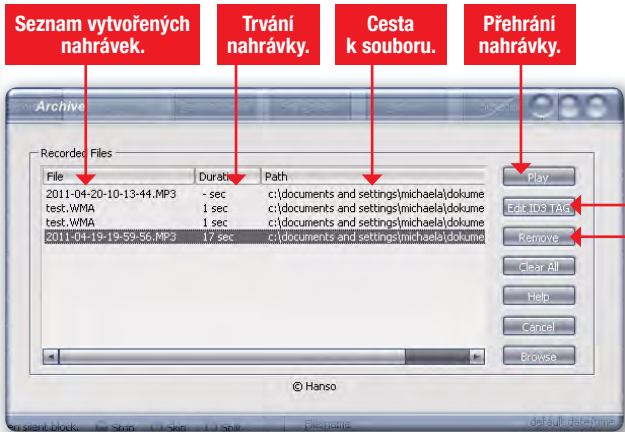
Seznam vytvořených nahrávek.

Trvání nahrávky.

Cesta k souboru.

Přehrání nahrávky.

Archive

Recorded Files

| File | Duration | Path |
|---|---|---|
| 2011-04-20-10-13-44.MP3 | - sec | c:\documents and settings\michaela\dokume |
| test.WMA | 1 sec | c:\documents and settings\michaela\dokume |
| test.WMA | 1 sec | c:\documents and settings\michaela\dokume |
| 2011-04-19-19-59-56.MP3 | 17 sec | c:\documents and settings\michaela\dokume |

Play

Edit ID3 TAG

Remove

Clear All

Help

Cancel

Browse

© Hanso

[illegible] silent block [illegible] Stop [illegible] Skip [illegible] Split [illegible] Filename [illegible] default date/time